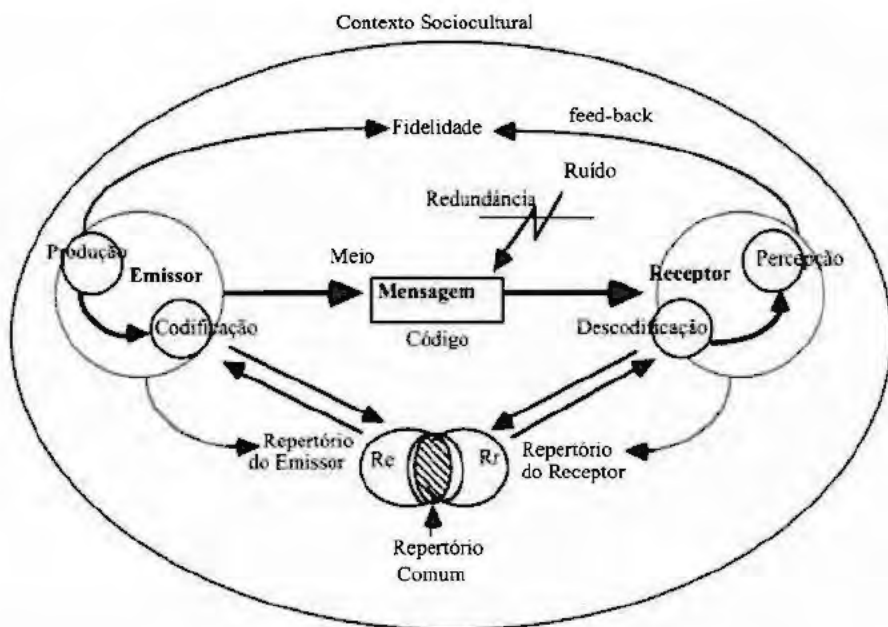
Contexto Sociocultural

Fidelidade

feed-back

Ruído

Redundância

Produção

Emissor

Meio

Mensagem

Receptor

Percepção

Codificação

Código

Descodificação

Repertório do Emissor

Re

Rr

Repertório do Receptor

Repertório Comum